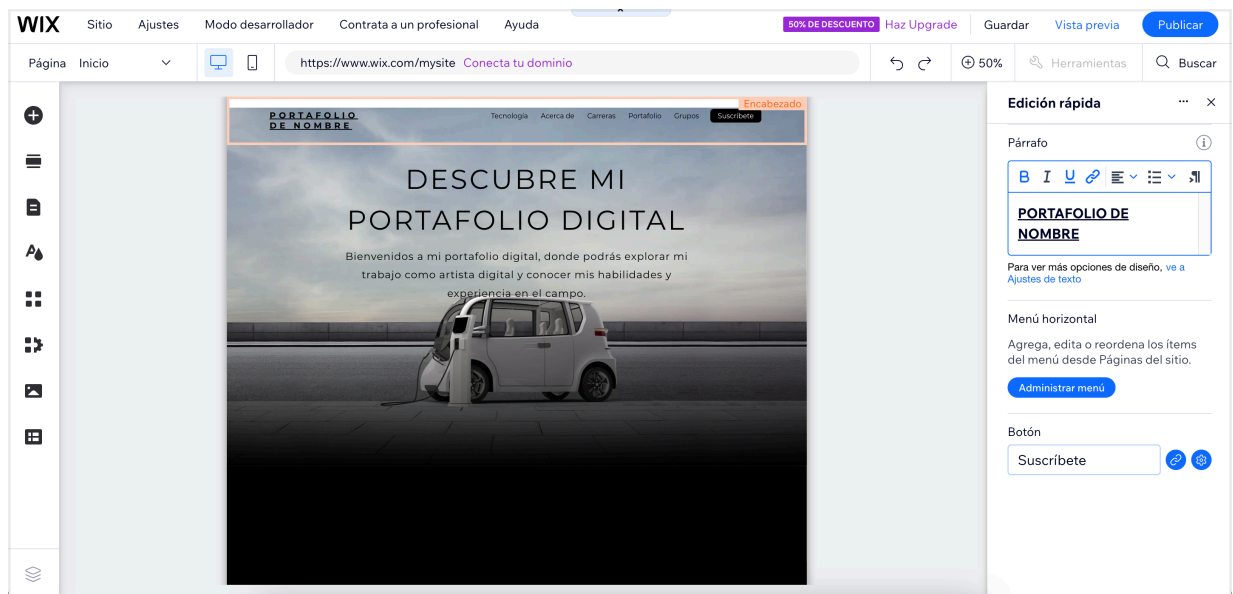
WIX Sitio Ajustes Modo desarrollador Contrata a un profesional Ayuda 50% DE DESCUENTO Haz Upgrade Guardar Vista previa Publicar

Página Inicio https://www.wix.com/mysite Conecta tu dominio 50% Herramientas Buscar

Encabezado

PORTAFOLIO DE NOMBRE

Tecnología Acerca de Carreras Portafolio Grupos Suscríbete

DESCUBRE MI PORTAFOLIO DIGITAL

Bienvenidos a mi portafolio digital, donde podrás explorar mi trabajo como artista digital y conocer mis habilidades y experiencia en el campo.

Edición rápida

Párrafo

B I U

PORTAFOLIO DE NOMBRE

Para ver más opciones de diseño, ve a Ajustes de texto

Menú horizontal

Agrega, edita o reordena los ítems del menú desde Páginas del sitio.

Administrar menú

Botón

Suscríbete